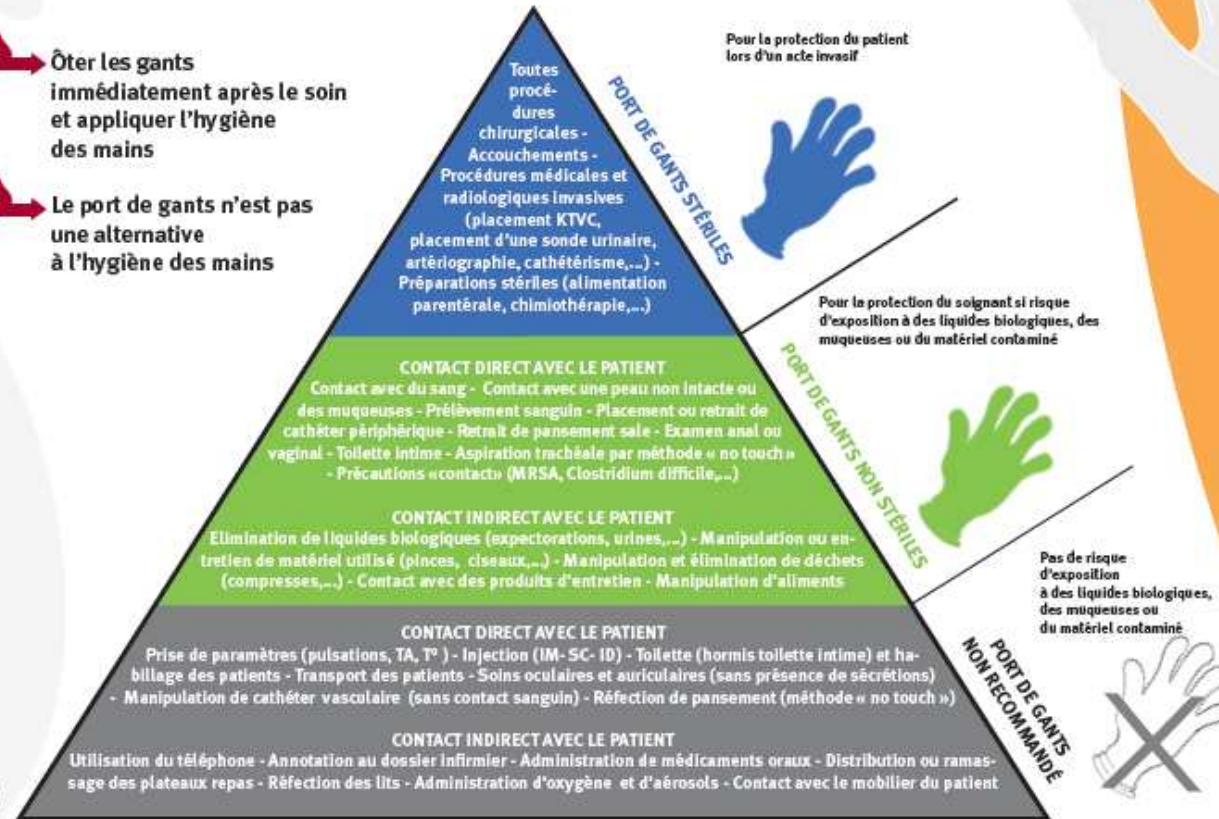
Ôter les gants immédiatement après le soin et appliquer l'hygiène des mains

Le port de gants n'est pas une alternative à l'hygiène des mains

Toutes procédures chirurgicales - Accouchements - Procédures médicales et radiologiques invasives (placement KTVC, placement d'une sonde urinaire, artériographie, cathétérisme,...) - Préparations stériles (alimentation parentérale, chimiothérapie,...)

PORT DE GANTS STÉRILES

Pour la protection du patient lors d'un acte invasif

CONTACT DIRECT AVEC LE PATIENT
Contact avec du sang - Contact avec une peau non intacte ou des muqueuses - Prélèvement sanguin - Placement ou retrait de cathéter périphérique - Retrait de pansement sale - Examen anal ou vaginal - Toilette intime - Aspiration trachéale par méthode « no touch » - Précautions «contact» (MRSA, Clostridium difficile,...)

CONTACT INDIRECT AVEC LE PATIENT
Elimination de liquides biologiques (expectorations, urines,...) - Manipulation ou entretien de matériel utilisé (pinces, ciseaux,...) - Manipulation et élimination de déchets (compresses,...) - Contact avec des produits d'entretien - Manipulation d'aliments

PORT DE GANTS NON STÉRILES

Pour la protection du soignant si risque d'exposition à des liquides biologiques, des muqueuses ou du matériel contaminé

CONTACT DIRECT AVEC LE PATIENT
Prise de paramètres (pulsations, TA, T° ) - Injection (IM- SC- ID) - Toilette (hormis toilette intime) et habillage des patients - Transport des patients - Soins oculaires et auriculaires (sans présence de sécrétions) - Manipulation de cathéter vasculaire (sans contact sanguin) - Réfection de pansement (méthode « no touch »)

CONTACT INDIRECT AVEC LE PATIENT
Utilisation du téléphone - Annotation au dossier infirmier - Administration de médicaments oraux - Distribution ou ramassage des plateaux repas - Réfection des lits - Administration d'oxygène et d'aérosols - Contact avec le mobilier du patient

PORT DE GANTS NON RECOMMANDÉ

Pas de risque d'exposition à des liquides biologiques, des muqueuses ou du matériel contaminé